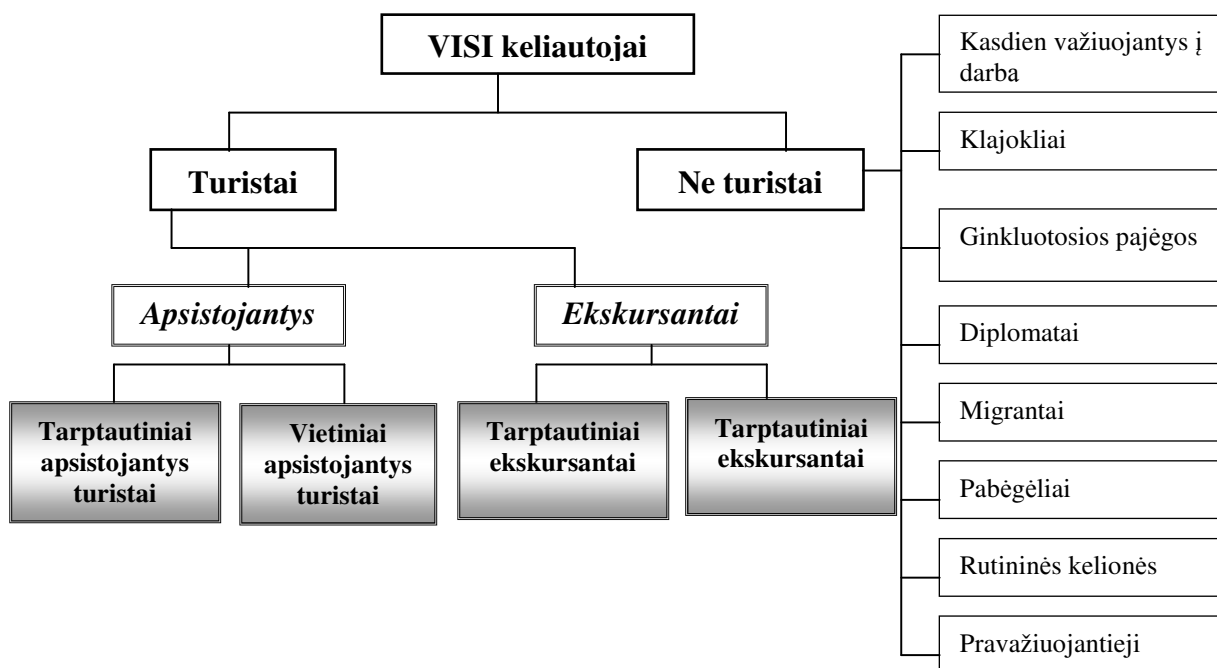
VISI keliautojai

Turistai

Ne turistai

Apsistojantys

Ekskursantai

Tarptautiniai apsistojantys turistai

Vietiniai apsistojantys turistai

Tarptautiniai ekskursantai

Tarptautiniai ekskursantai

Kasdien važiuojantys į darba

Klajokliai

Ginkluotosios pajėgos

Diplomatai

Migrantai

Pabėgėliai

Rutininės kelionės

Pravažiuojantieji